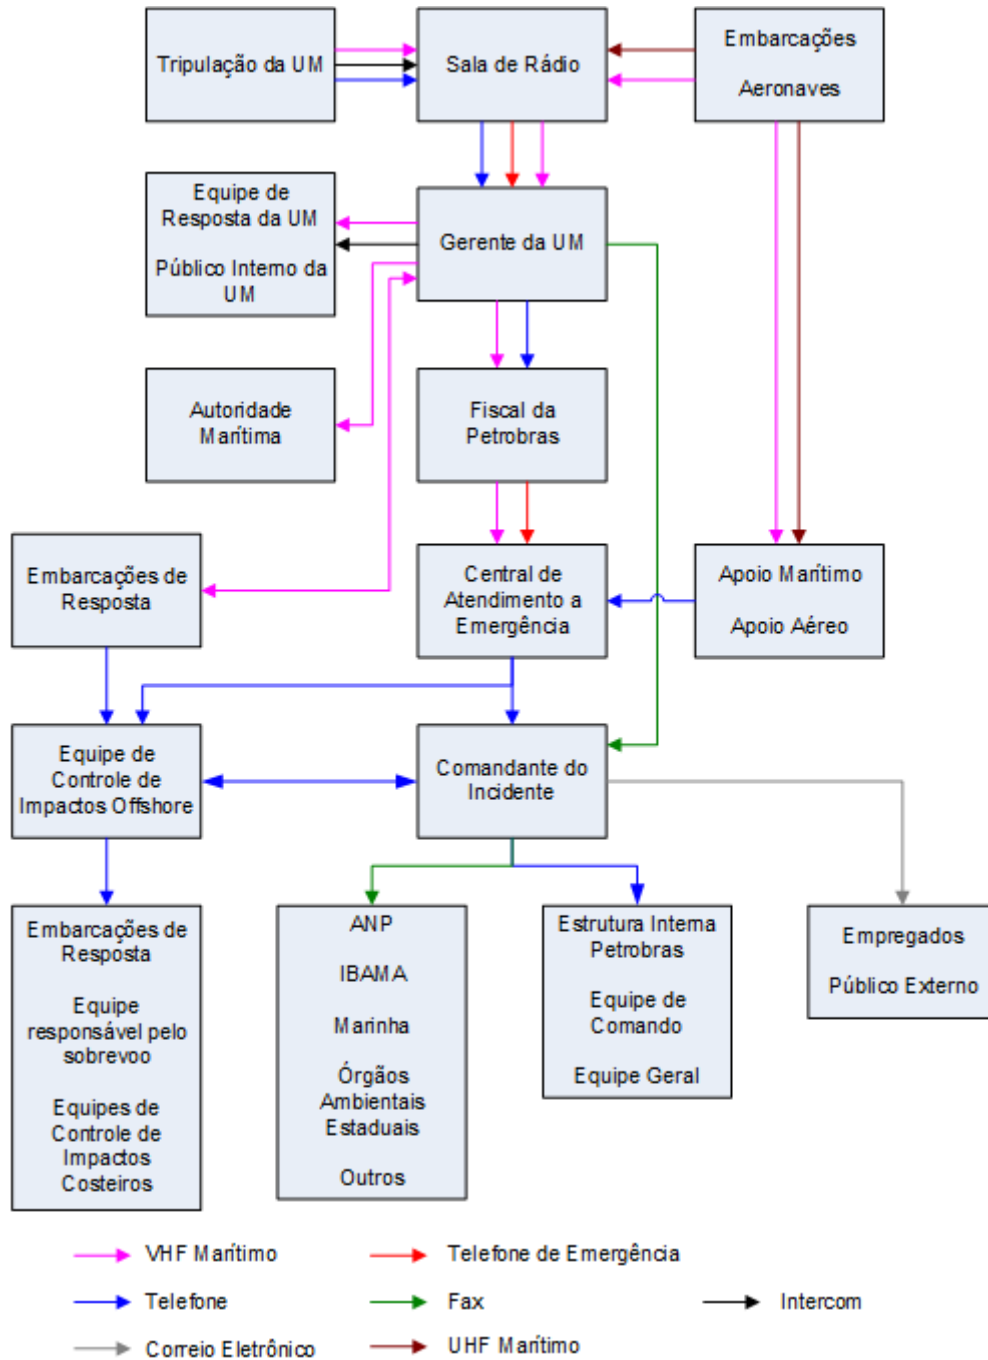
Tripulação da UM

Sala de Rádio

Embarcações

Aeronaves

Equipe de Resposta da UM

Público Interno da UM

Gerente da UM

Autoridade Marítima

Fiscal da Petrobras

Embarcações de Resposta

Central de Atendimento a Emergência

Apoio Marítimo

Apoio Aéreo

Equipe de Controle de Impactos Offshore

Comandante do Incidente

Embarcações de Resposta

Equipe responsável pelo sobrevoo

Equipes de Controle de Impactos Costeiros

ANP

IBAMA

Marinha

Órgãos Ambientais Estaduais

Outros

Estrutura Interna Petrobras

Equipe de Comando

Equipe Geral

Empregados

Público Externo

VHF Marítimo

Telefone de Emergência

Telefone

Fax

Intercom

Correio Eletrônico

UHF Marítimo